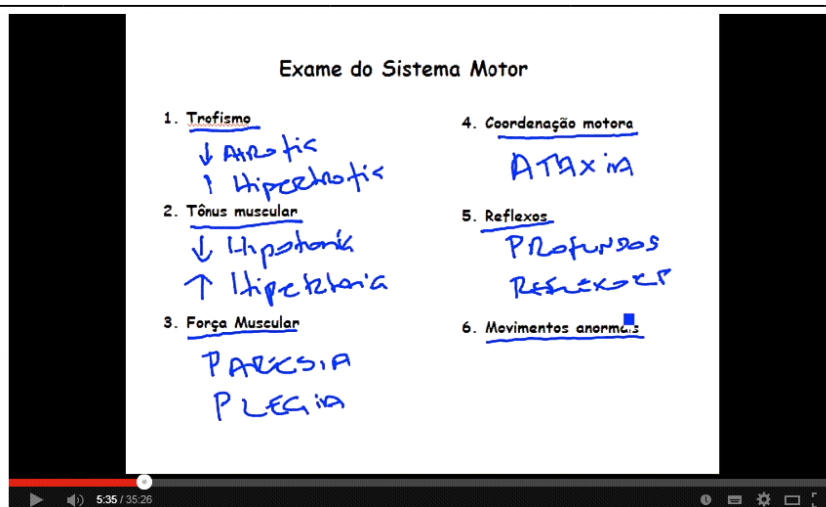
Exame do Sistema Motor

1. Trofismo

↓ Atrofia

↑ Hipertrofia

2. Tônus muscular

↓ Hipotonia

↑ Hipertonia

3. Força Muscular

PARESIA

PLEGIA

4. Coordenação motora

ATAXIA

5. Reflexos

PROFUNDOS

REFLEXO CP

6. Movimentos anormais

5:35 / 35:26